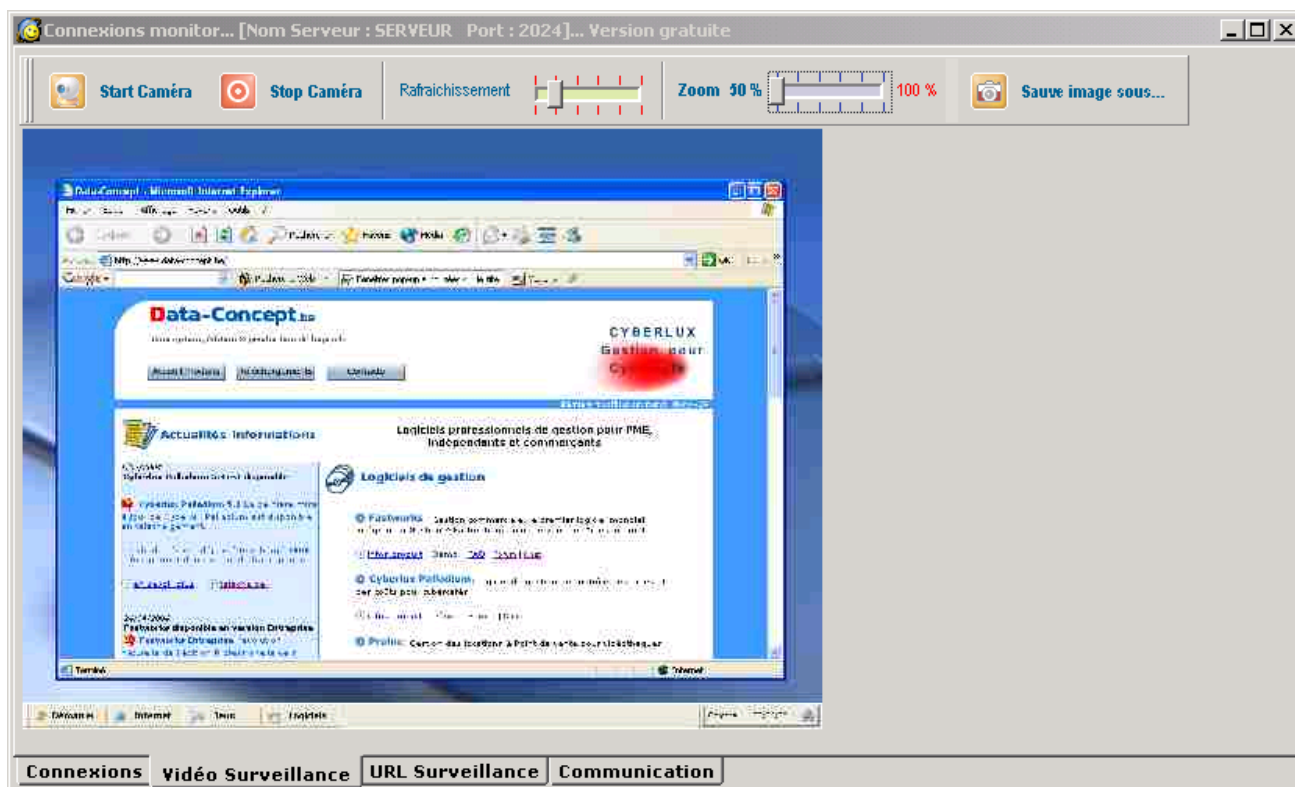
Connexions monitor... [Nom Serveur : SERVEUR Port : 2024]... Version gratuite

Start Caméra Stop Caméra Rafraichissement Zoom 50 % 100 % Sauve image sous...

Data-Concept - Microsoft Internet Explorer

http://www.dataconcept.be/

Google

Data-Concept.be

CYBERLUX
Gestion pour
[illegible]

Accueil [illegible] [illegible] Contacts

Actualités Informations

Logiciels professionnels de gestion pour PME, indépendants et commerçants

Logiciels de gestion

Fastworks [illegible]

Cyberlux Palladium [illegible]

Prolog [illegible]

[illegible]

Terminé

Internet

Démarrer Internet

Connexions Vidéo Surveillance URL Surveillance Communication